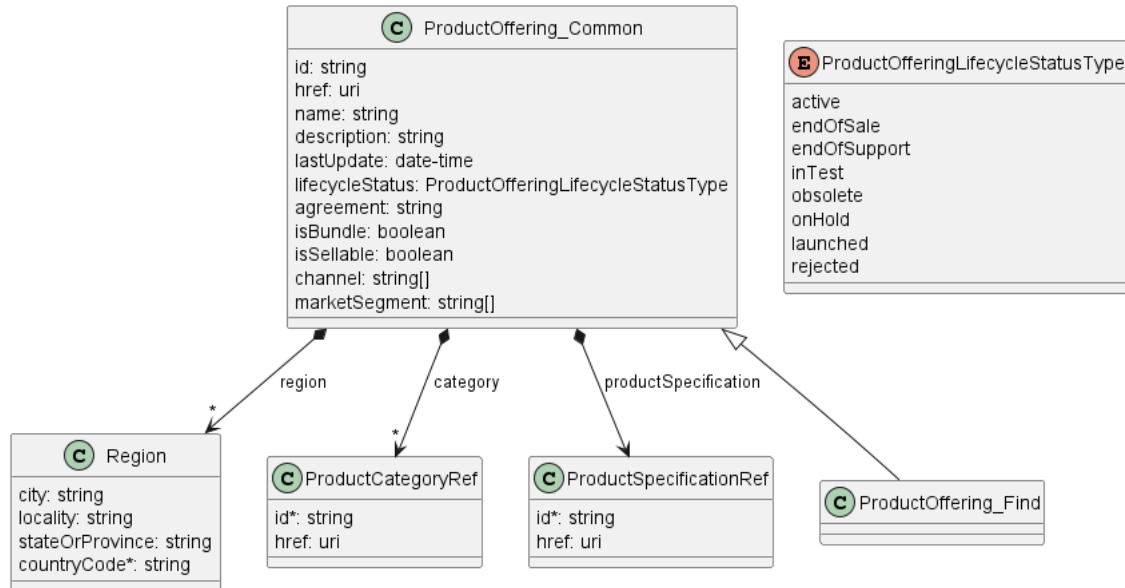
C ProductOffering_Common
id: string
href: uri
name: string
description: string
lastUpdate: date-time
lifecycleStatus: ProductOfferingLifecycleStatusType
agreement: string
isBundle: boolean
isSellable: boolean
channel: string[]
marketSegment: string[]

E ProductOfferingLifecycleStatusType
active
endOfSale
endOfSupport
inTest
obsolete
onHold
launched
rejected

region
*
category
*
productSpecification

C Region
city: string
locality: string
stateOrProvince: string
countryCode*: string

C ProductCategoryRef
id*: string
href: uri

C ProductSpecificationRef
id*: string
href: uri

C ProductOffering_Find